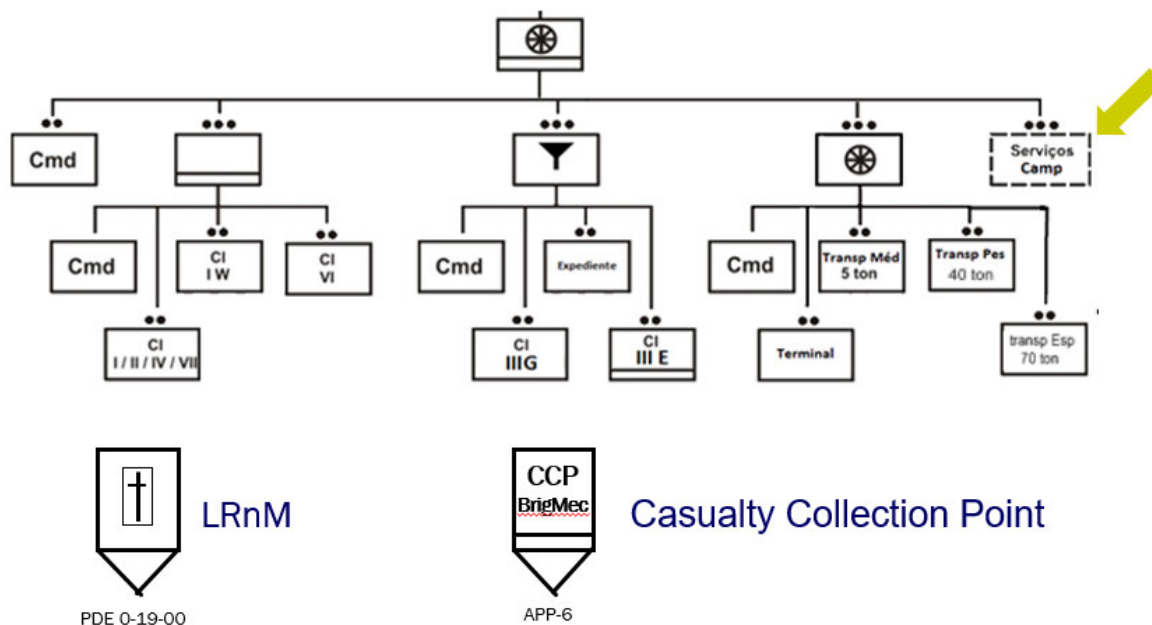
●●
Cmd

●●●

●●●

●●●

●●●
Serviços Camp

Cmd

●●
Cl I W

●●
Cl VI

●●
Cl I / II / IV / VII

Cmd

●●
Expediente

●●
Cl IIIG

●●
Cl III E

Cmd

●●
Transp Méd 5 ton

●●
Transp Pes 40 ton

●●
Terminal

●●
transp Esp 70 ton

LRnM

PDE 0-19-00

CCP
BrigMec

Casualty Collection Point

APP-6